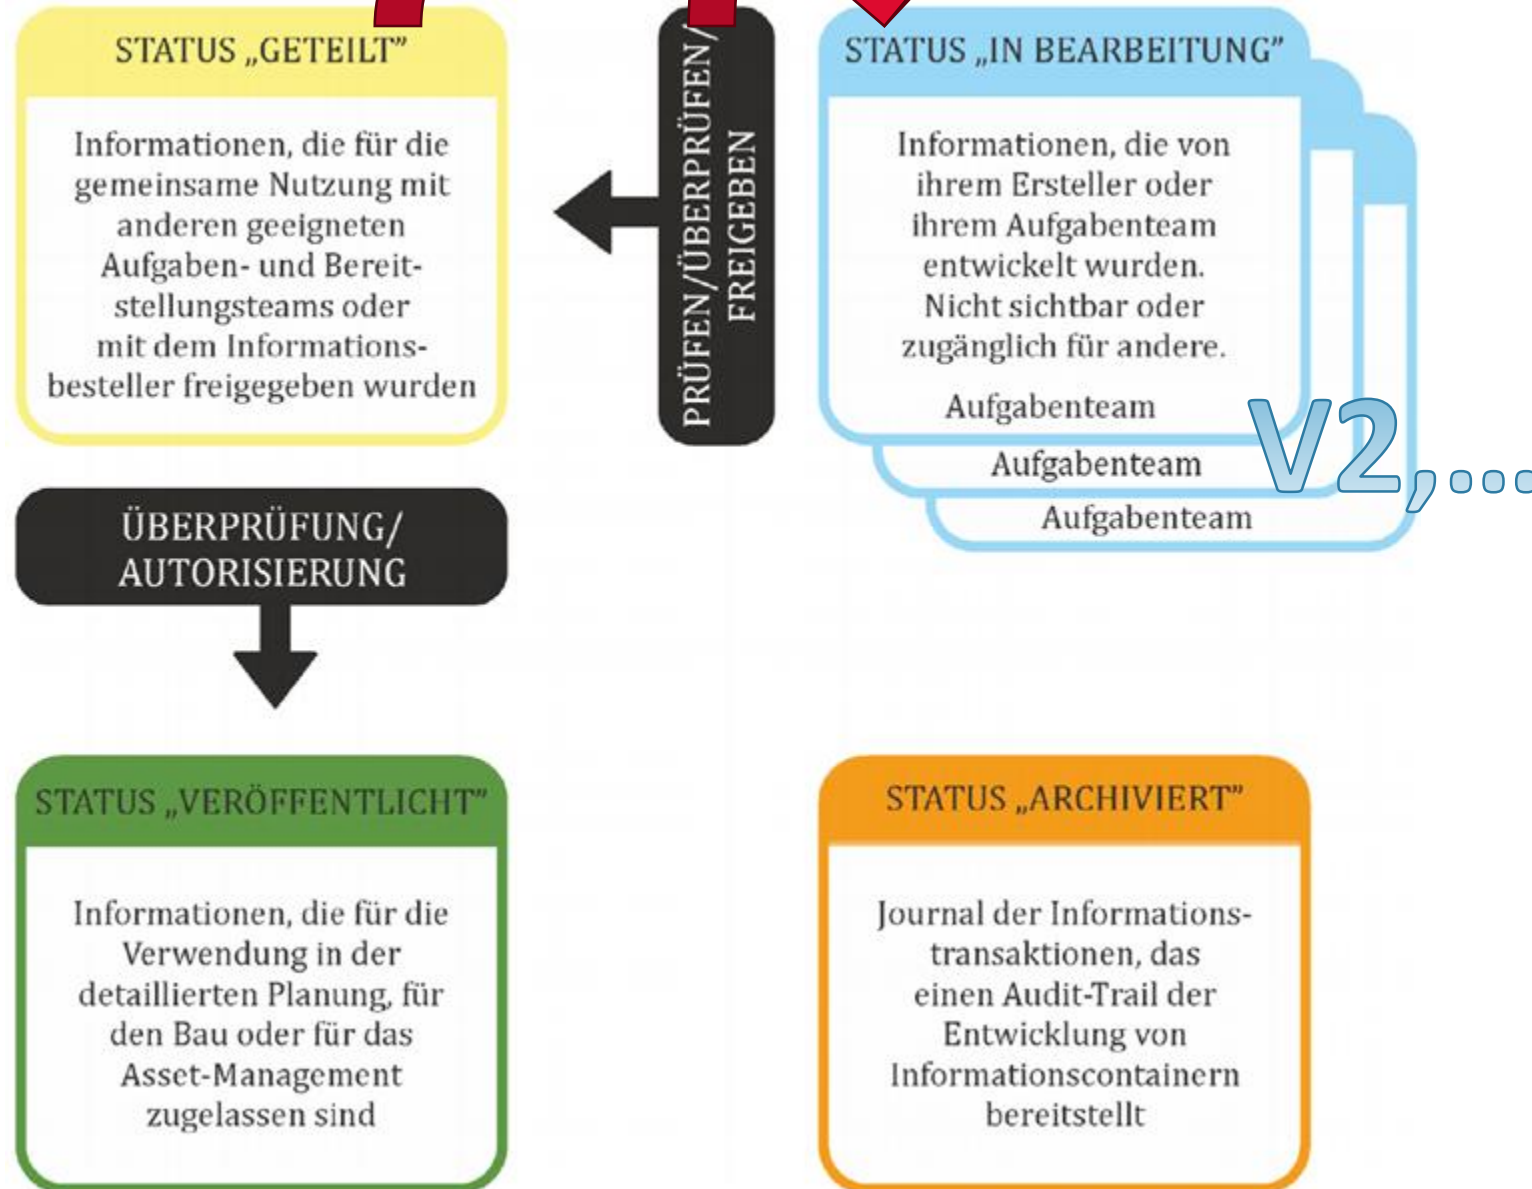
STATUS „GETEILT"

Informationen, die für die gemeinsame Nutzung mit anderen geeigneten Aufgaben- und Bereitstellungsteams oder mit dem Informationsbesteller freigegeben wurden

PRÜFEN/ÜBERPRÜFEN/ FREIGEBEN

STATUS „IN BEARBEITUNG"

Informationen, die von ihrem Ersteller oder ihrem Aufgabenteam entwickelt wurden. Nicht sichtbar oder zugänglich für andere.

Aufgabenteam

Aufgabenteam

Aufgabenteam

V2,...

ÜBERPRÜFUNG/ AUTORISIERUNG

STATUS „VERÖFFENTLICHT"

Informationen, die für die Verwendung in der detaillierten Planung, für den Bau oder für das Asset-Management zugelassen sind

STATUS „ARCHIVIERT"

Journal der Informationstransaktionen, das einen Audit-Trail der Entwicklung von Informationscontainern bereitstellt